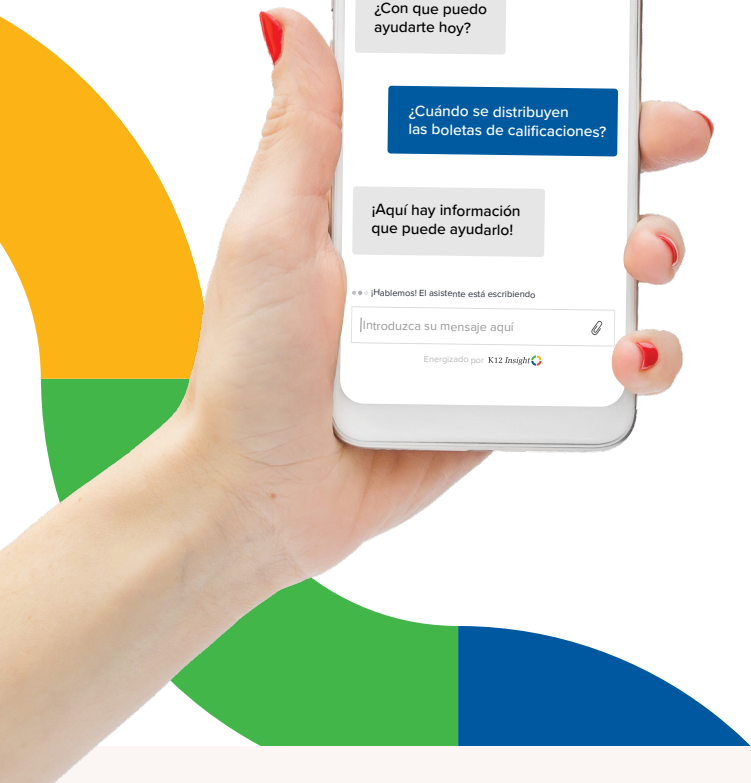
¿Con que puedo ayudarte hoy?

¿Cuándo se distribuyen las boletas de calificaciones?

¡Aquí hay información que puede ayudarlo!

¡Hablemos! El asistente está escribiendo

Introduzca su mensaje aquí

Energizado por K12 Insight